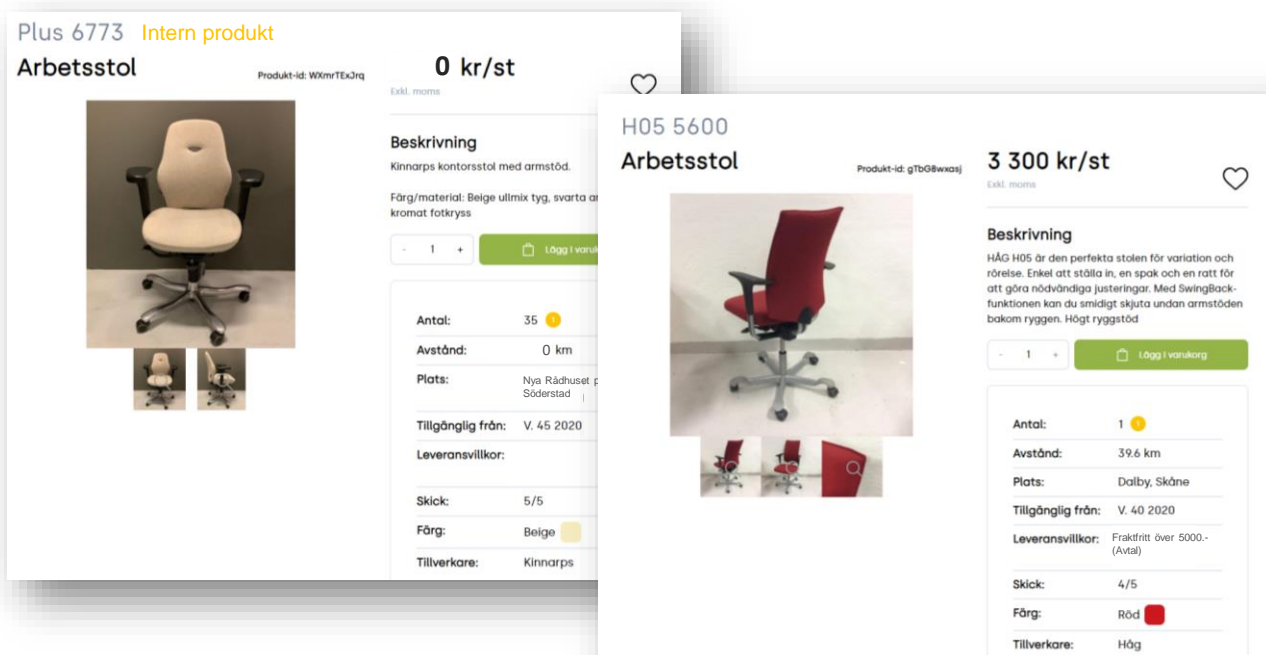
Plus 6773 Intern produkt

Arbetsstol

Produkt-id: WXmrTExJrq

0 kr/st

Exkl. moms

Beskrivning

Kinnarps kontorsstol med armstöd.

Färg/material: Beige ullmix tyg, svarta ar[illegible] kromat fotkryss

- 1 +

Lägg i varuk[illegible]

| | |
|---|---|
| Antal: | 35 |
| Avstånd: | 0 km |
| Plats: | Nya Rådhuset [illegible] Söderstad |
| Tillgänglig från: | V. 45 2020 |
| Leveransvillkor: | |
| Skick: | 5/5 |
| Färg: | Beige |
| Tillverkare: | Kinnarps |

H05 5600

Arbetsstol

Produkt-id: gTbG8wxasj

3 300 kr/st

Exkl. moms

Beskrivning

HÅG H05 är den perfekta stolen för variation och rörelse. Enkel att ställa in, en spak och en ratt för att göra nödvändiga justeringar. Med SwingBack-funktionen kan du smidigt skjuta undan armstöden bakom ryggen. Högt ryggstöd

- 1 +

Lägg i varukorg

| | |
|---|---|
| Antal: | 1 |
| Avstånd: | 39.6 km |
| Plats: | Dalby, Skåne |
| Tillgänglig från: | V. 40 2020 |
| Leveransvillkor: | Fraktfritt över 5000.- (Avtal) |
| Skick: | 4/5 |
| Färg: | Röd |
| Tillverkare: | Håg |